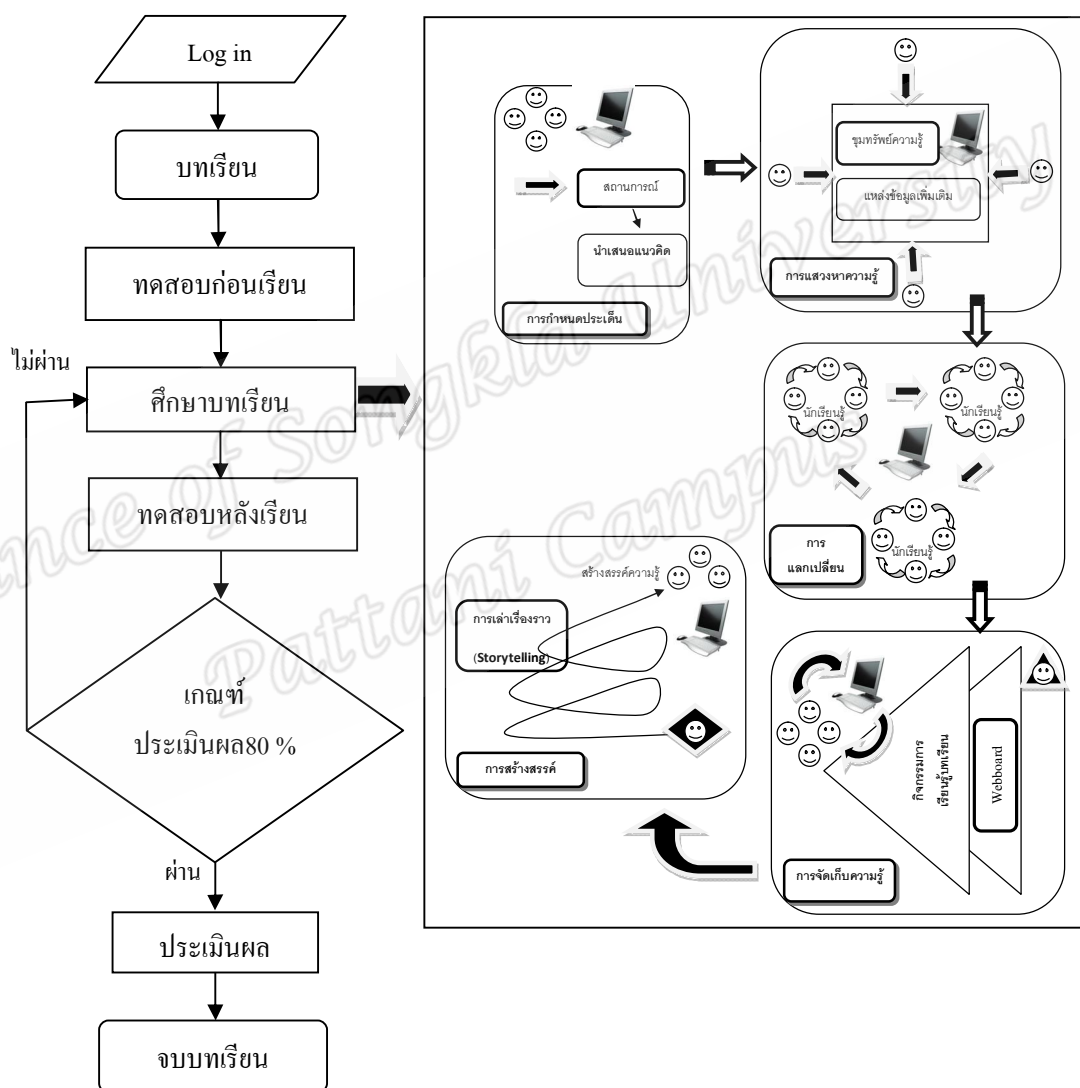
Log in

บทเรียน

ทดสอบก่อนเรียน

ไม่ผ่าน

ศึกษาบทเรียน

ทดสอบหลังเรียน

เกณฑ์ ประเมินผล80 %

ผ่าน

ประเมินผล

จบบทเรียน

สถานการณ์

นำเสนอแนวคิด

การกำหนดประเด็น

ขุมทรัพย์ความรู้

แหล่งข้อมูลเพิ่มเติม

การแสวงหาความรู้

นักเรียนรู้

นักเรียนรู้

นักเรียนรู้

การ แลกเปลี่ยน

สร้างสรรค์ความรู้

การเล่าเรื่องราว (Storytelling)

การสร้างสรรค์

กิจกรรมการเรียนรู้บทเรียน

Webboard

การจัดเก็บความรู้

Prince of Songkla University Pattani Campus